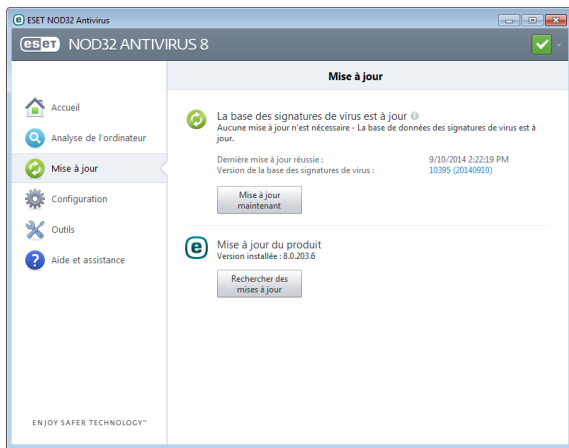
ESET NOD32 Antivirus

eset NOD32 ANTIVIRUS 8

Mise à jour

Accueil
Analyse de l'ordinateur
Mise à jour
Configuration
Outils
Aide et assistance

La base des signatures de virus est à jour
Aucune mise à jour n'est nécessaire - La base de données des signatures de virus est à jour.

Dernière mise à jour réussie : 9/10/2014 2:22:19 PM
Version de la base des signatures de virus : 10395 (20140910)

Mise à jour maintenant

Mise à jour du produit
Version installée : 8.0.203.6

Rechercher des mises à jour

ENJOY SAFER TECHNOLOGY™